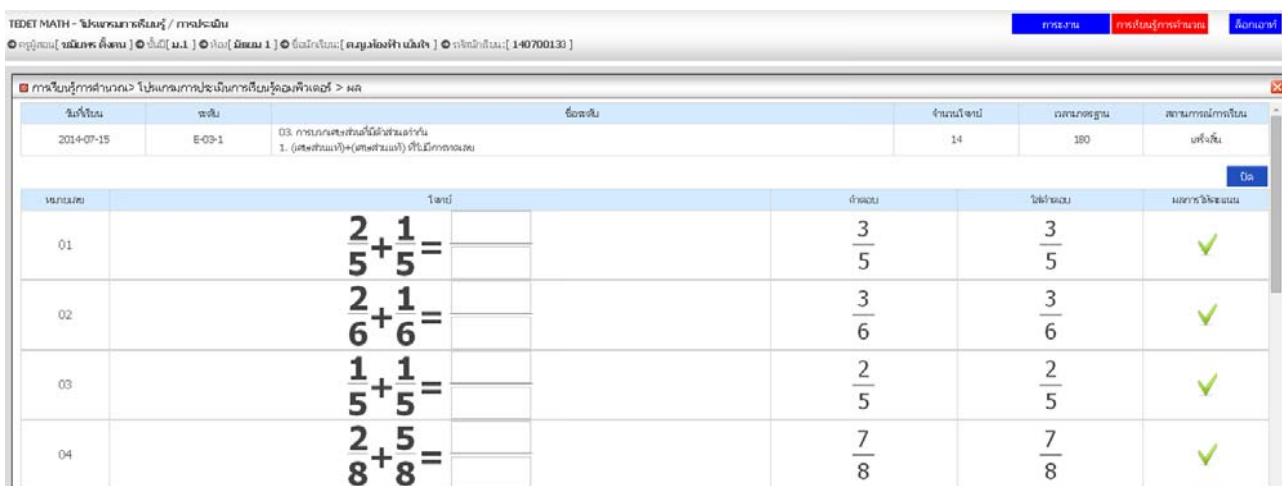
TEDET MATH - โปรแกรมการเรียนรู้ / การประเมิน

ครูผู้สอน[ นลินทร ตั้งตน ] ชั้นปี[ ม.1 ] ห้อง[ มัธยม 1 ] ชื่อนักเรียน:[ ด.ญ.น้องฟ้า แน่นใจ ] รหัสนักเรียน:[ 140700133 ]

การงาน การเรียนรู้การคำนวณ ล็อกเอาท์

การเรียนรู้การคำนวณ> โปรแกรมการประเมินการเรียนรู้คอมพิวเตอร์ > ผล

| วันที่เรียน | ระดับ | ชื่อระดับ | จำนวนโจทย์ | เวลามาตรฐาน | สถานการณ์การเรียน |
|---|---|---|---|---|---|
| 2014-07-15 | E-03-1 | 03. การบวกเศษส่วนที่มีตัวส่วนเท่ากัน 1. (เศษส่วนแท้)+(เศษส่วนแท้) ที่ไม่มีการทดเลข | 14 | 180 | เสร็จสิ้น |

ปิด

| หมายเลข | โจทย์ | คำตอบ | ใส่คำตอบ | ผลการให้คะแนน |
|---|---|---|---|---|
| 01 | $\frac{2}{5}+\frac{1}{5}=$ | $\frac{3}{5}$ | $\frac{3}{5}$ | ✓ |
| 02 | $\frac{2}{6}+\frac{1}{6}=$ | $\frac{3}{6}$ | $\frac{3}{6}$ | ✓ |
| 03 | $\frac{1}{5}+\frac{1}{5}=$ | $\frac{2}{5}$ | $\frac{2}{5}$ | ✓ |
| 04 | $\frac{2}{8}+\frac{5}{8}=$ | $\frac{7}{8}$ | $\frac{7}{8}$ | ✓ |